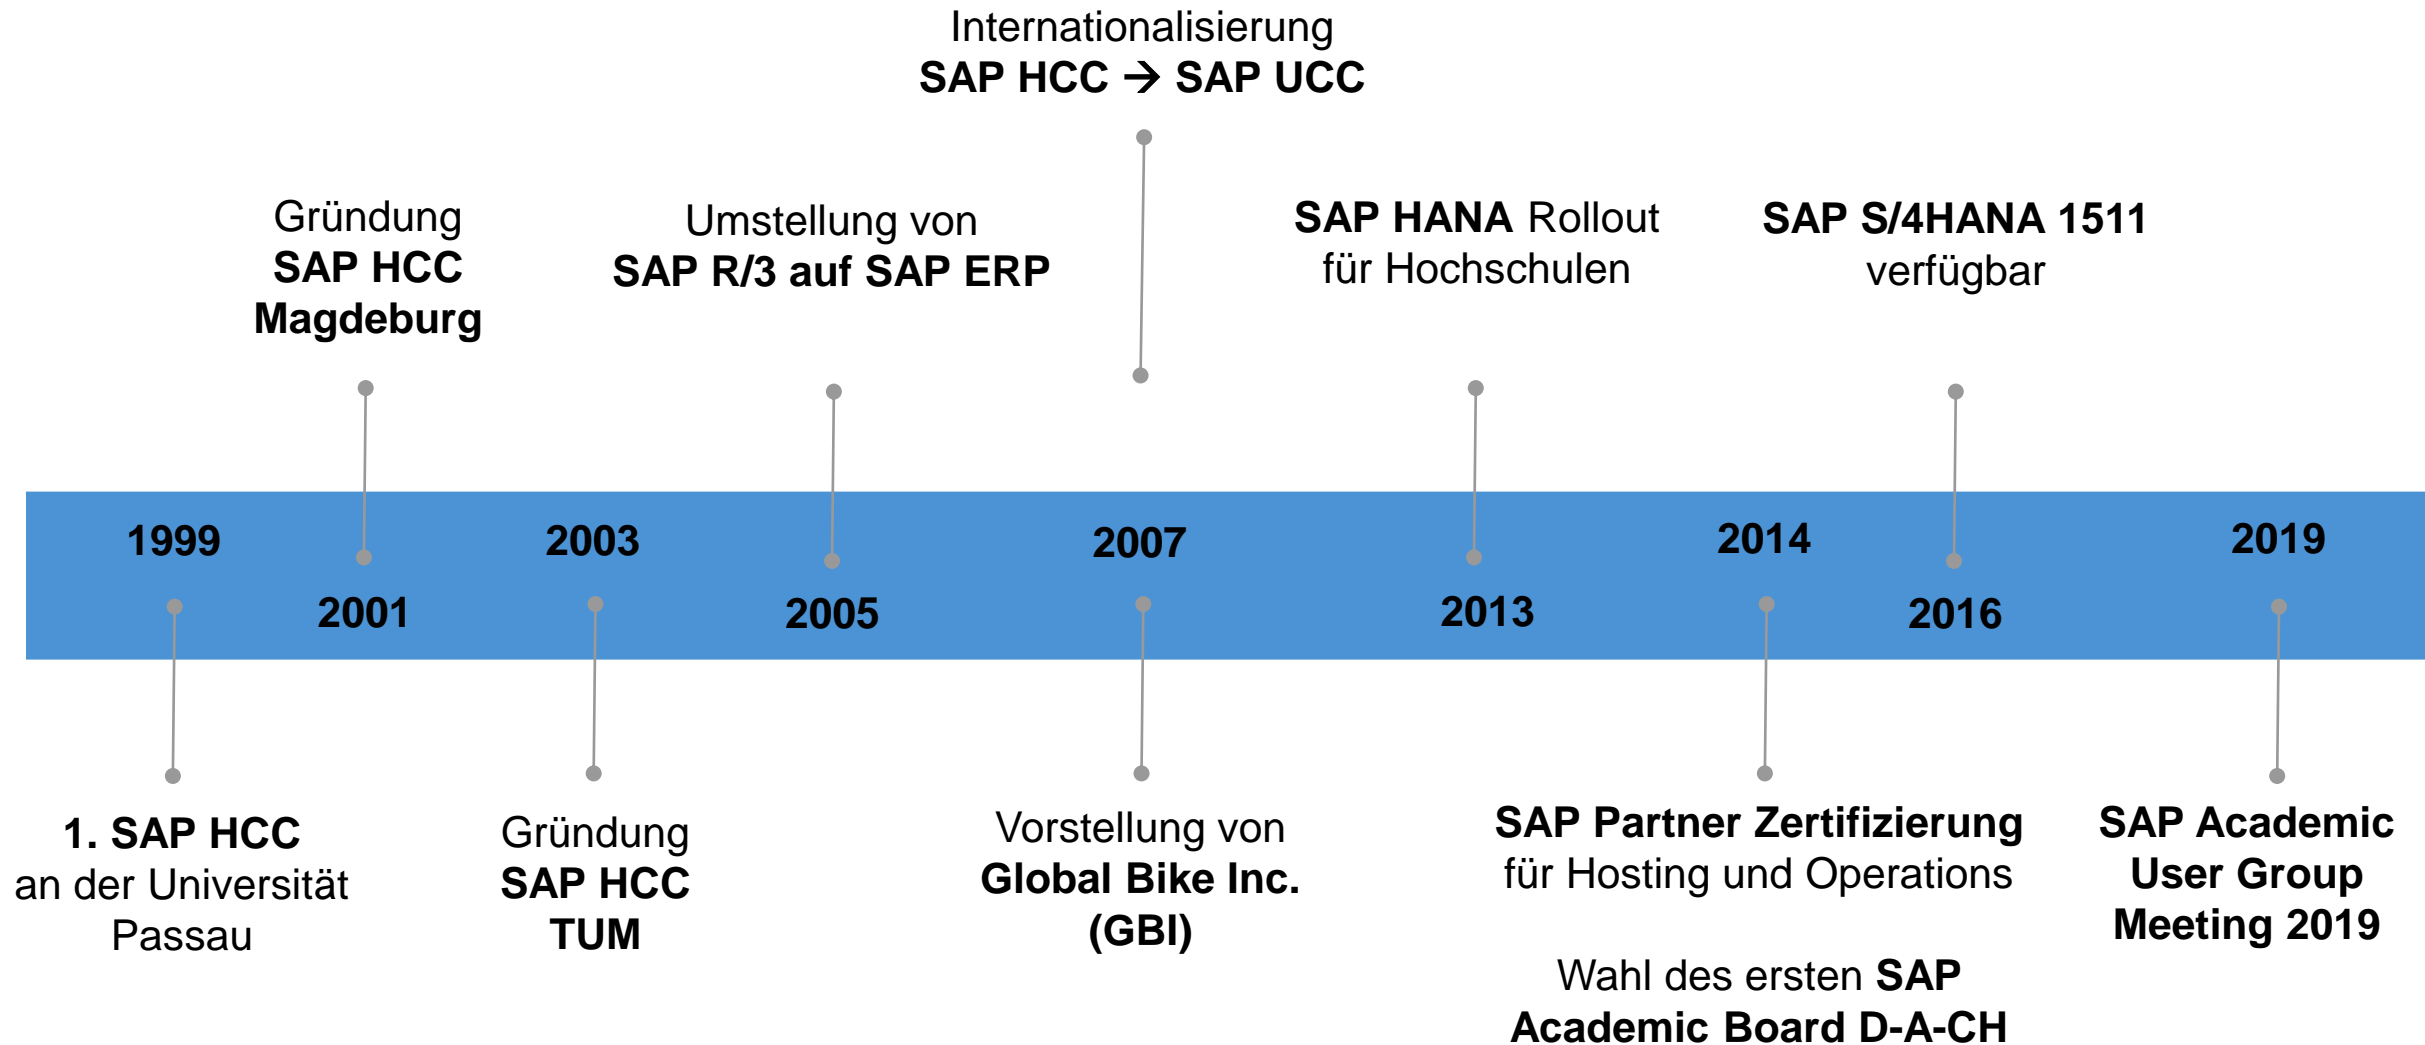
Internationalisierung
SAP HCC → SAP UCC

Gründung
SAP HCC
Magdeburg

Umstellung von
SAP R/3 auf SAP ERP

SAP HANA Rollout
für Hochschulen

SAP S/4HANA 1511
verfügbar

1999

2001

2003

2005

2007

2013

2014

2016

2019

1. SAP HCC
an der Universität
Passau

Gründung
SAP HCC
TUM

Vorstellung von
Global Bike Inc.
(GBI)

SAP Partner Zertifizierung
für Hosting und Operations

Wahl des ersten SAP
Academic Board D-A-CH

SAP Academic
User Group
Meeting 2019